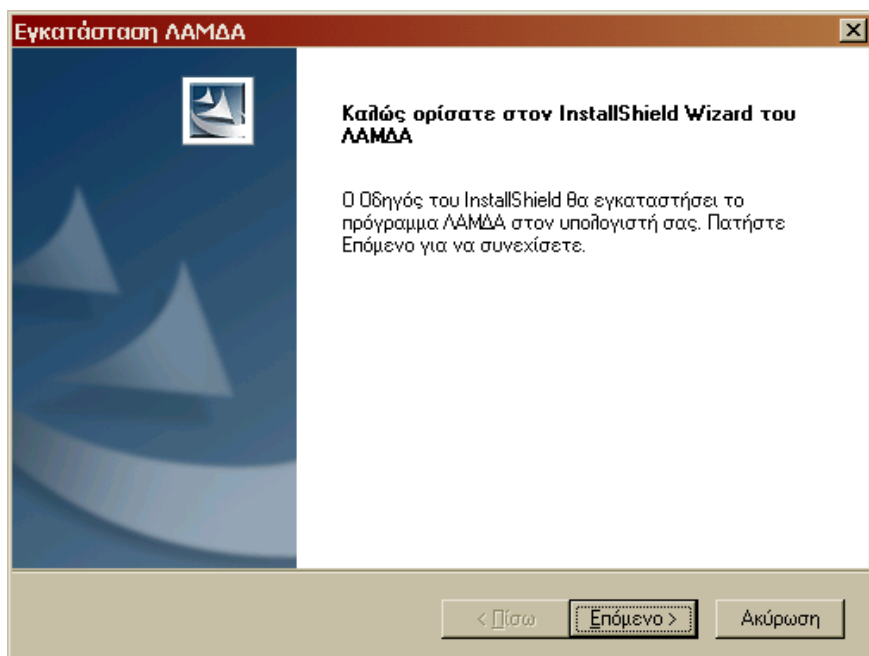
Εγκατάσταση ΛΑΜΔΑ

Καλώς ορίσατε στον InstallShield Wizard του ΛΑΜΔΑ

Ο Οδηγός του InstallShield θα εγκαταστήσει το πρόγραμμα ΛΑΜΔΑ στον υπολογιστή σας. Πατήστε Επόμενο για να συνεχίσετε.

< Πίσω

Επόμενο >

Ακύρωση